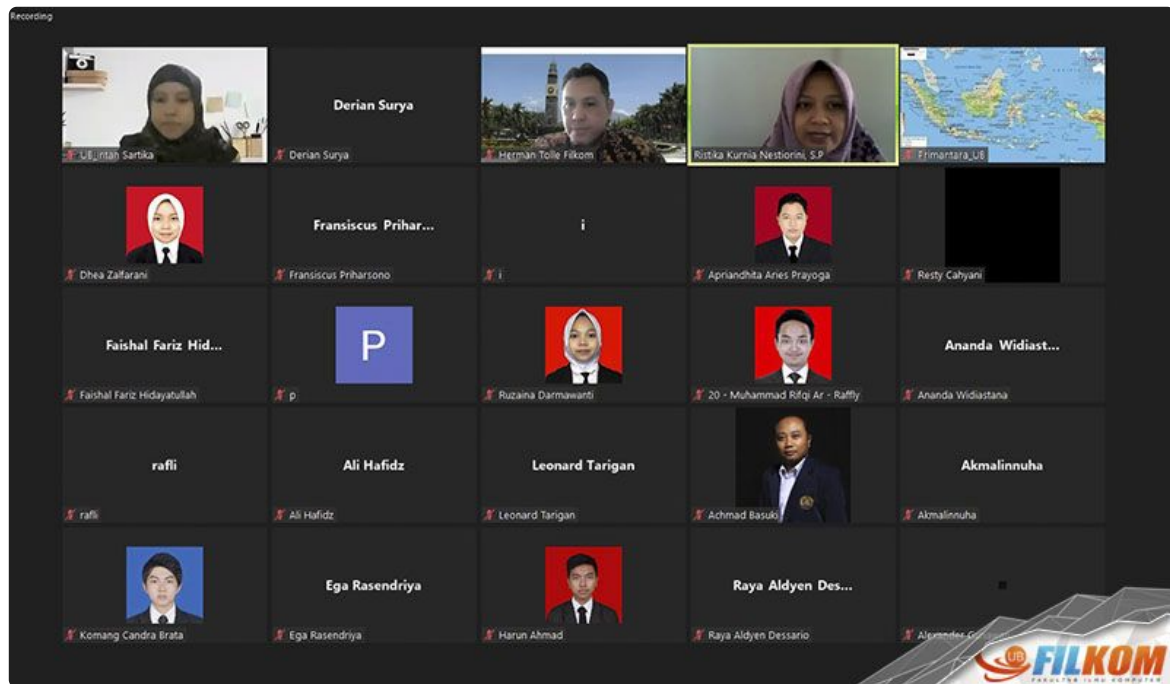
Recording

UB_Intan Sartika

Derian Surya
Derian Surya

Herman Tolle Filkom

Ristika Kurnia Nestiorini, S.P

Primantara_UB

Dhea Zalfarani

Fransiscus Prihar...
Fransiscus Priharsono

i
i

Apriandhita Aries Prayoga

Resty Cahyani

Faishal Fariz Hid...
Faishal Fariz Hidayatullah

P
p

Ruzaina Darmawanti

20 - Muhammad Rifqi Ar - Raffly

Ananda Widiast...
Ananda Widiastana

rafli
rafli

Ali Hafidz
Ali Hafidz

Leonard Tarigan
Leonard Tarigan

Achmad Basuki

Akmalinnuha
Akmalinnuha

Komang Candra Brata

Ega Rasendriya
Ega Rasendriya

Harun Ahmad

Raya Aldyen Des...
Raya Aldyen Dessario

Alexander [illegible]

UB FILKOM
FAKULTAS ILMU KOMPUTER